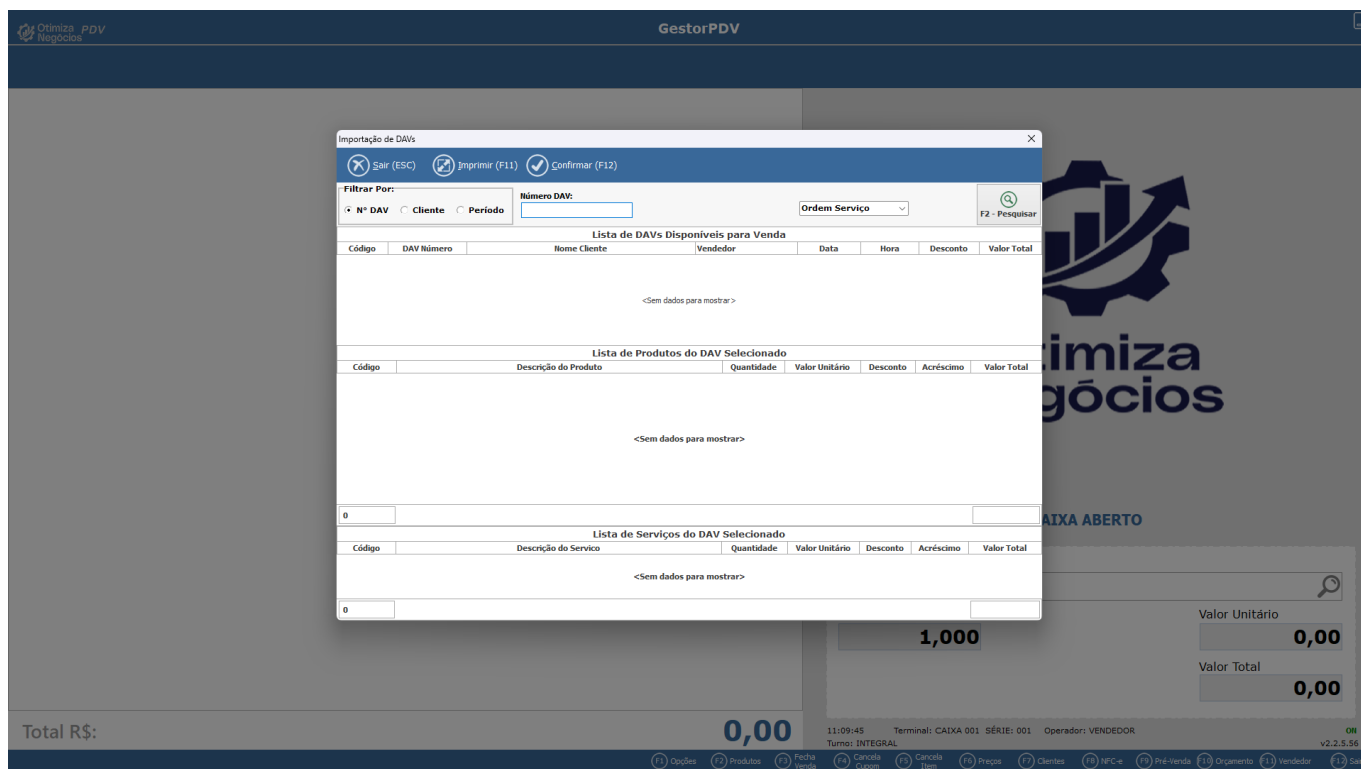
Otimiza Negócios PDV

GestorPDV

Importação de DAVs

×

Sair (ESC) Imprimir (F11) Confirmar (F12)

Filtrar Por:
N° DAV Cliente Período

Número DAV:

Ordem Serviço

F2 - Pesquisar

Lista de DAVs Disponíveis para Venda

| Código | DAV Número | Nome Cliente | Vendedor | Data | Hora | Desconto | Valor Total |
|---|---|---|---|---|---|---|---|

<Sem dados para mostrar>

Lista de Produtos do DAV Selecionado

| Código | Descrição do Produto | Quantidade | Valor Unitário | Desconto | Acréscimo | Valor Total |
|---|---|---|---|---|---|---|

<Sem dados para mostrar>

0

Lista de Serviços do DAV Selecionado

| Código | Descrição do Servico | Quantidade | Valor Unitário | Desconto | Acréscimo | Valor Total |
|---|---|---|---|---|---|---|

<Sem dados para mostrar>

0

timiza
gócios

AIXA ABERTO

Valor Unitário
1,000
0,00
Valor Total
0,00

Total R$:
0,00

11:09:45 Terminal: CAIXA 001 SÉRIE: 001 Operador: VENDEDOR
Turno: INTEGRAL
ON
v2.2.5.56

F1 Opções F2 Produtos F3 Fecha Venda F4 Cancela Cupom F5 Cancela Item F6 Preços F7 Clientes F8 NFC-e F9 Pré-Venda F10 Orçamento F11 Vendedor F12 Sa